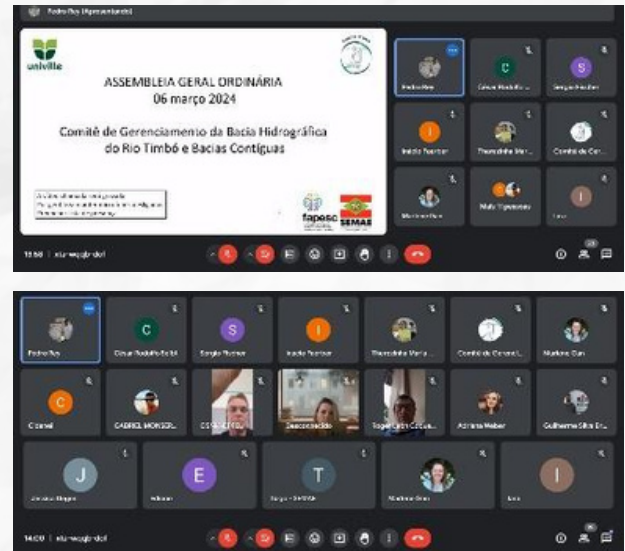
Pedro Ruy (Apresentando)

univille

ASSEMBLEIA GERAL ORDINÁRIA
06 março 2024

Comitê de Gerenciamento da Bacia Hidrográfica do Rio Timbó e Bacias Contíguas

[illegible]

fapesc

SEMAE

Pedro Ruy

Cézar Rodolfo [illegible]

Sergio Fischer

Inácio Fuertser

Thereziinha Mar...

Comitê de Ger...

Marlene Dan

Malu Tiponeses

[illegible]

13:58 | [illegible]

C
Cézar Rodolfo Seibt

S
Sergio Fischer

I
Inácio Fuertser

Thereziinha Maria ...

Comitê de Gerenci...

Marlene Dan

C
Cismel

GABRIEL MONSER...

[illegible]

Desconectado

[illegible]

Adriana Weber

Guilherme Silva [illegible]

J
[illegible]

E
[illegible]

T
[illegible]

Marlene Dan

I
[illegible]

14:00 | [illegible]